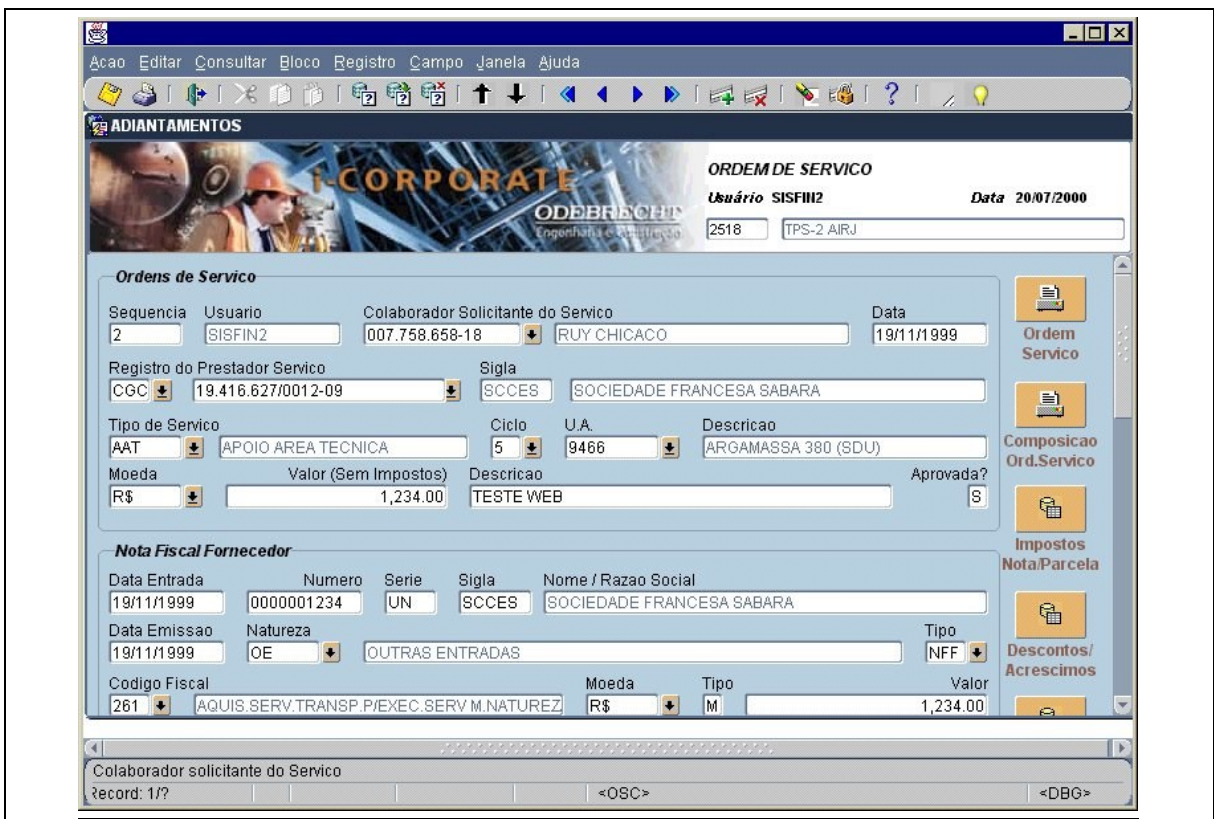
Acao Editar Consultar Bloco Registro Campo Janela Ajuda

ADIANTAMENTOS

i-CORPORATE
ODEBRECHT
Engenharia e Construção

ORDEM DE SERVICO
Usuário SISFIN2
Data 20/07/2000
2518 TPS-2 AIRJ

Ordens de Servico

Sequencia 2
Usuario SISFIN2
Colaborador Solicitante do Servico 007.758.658-18 RUY CHICACO
Data 19/11/1999

Registro do Prestador Servico CGC 19.416.627/0012-09
Sigla SCCES SOCIEDADE FRANCESA SABARA

Tipo de Servico AAT APOIO AREA TECNICA
Ciclo 5
U.A. 9466
Descricao ARGAMASSA 380 (SDU)

Moeda R$
Valor (Sem Impostos) 1,234.00
Descricao TESTE WEB
Aprovada? S

Ordem Servico

Composicao Ord.Servico

Impostos Nota/Parcela

Descontos/ Acrescimos

Nota Fiscal Fornecedor

Data Entrada 19/11/1999
Numero 0000001234
Serie UN
Sigla SCCES
Nome / Razao Social SOCIEDADE FRANCESA SABARA

Data Emissao 19/11/1999
Natureza OE OUTRAS ENTRADAS
Tipo NFF

Codigo Fiscal 261 AQUIS.SERV.TRANSP.P/EXEC.SERV M.NATUREZ
Moeda R$
Tipo M
Valor 1,234.00

Colaborador solicitante do Servico
Record: 1/? <OSC> <DBG>